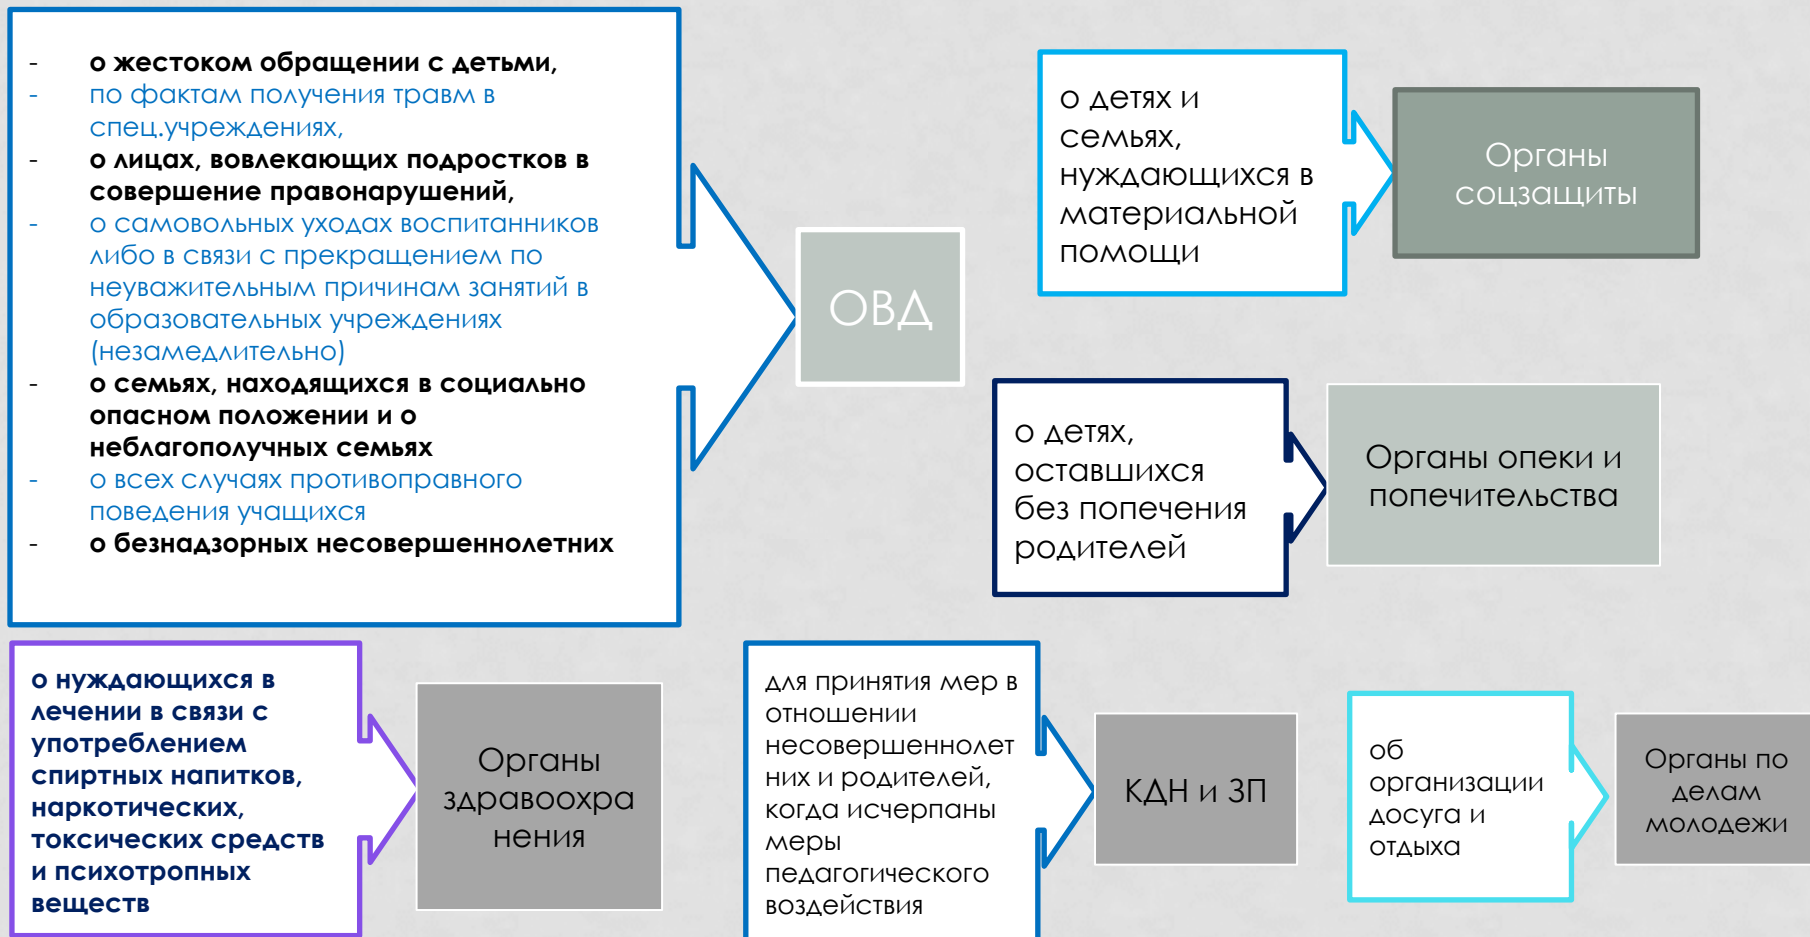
- о жестоком обращении с детьми,
- по фактам получения травм в спец.учреждениях,
- о лицах, вовлекающих подростков в совершение правонарушений,
- о самовольных уходах воспитанников либо в связи с прекращением по неуважительным причинам занятий в образовательных учреждениях (незамедлительно)
- о семьях, находящихся в социально опасном положении и о неблагополучных семьях
- о всех случаях противоправного поведения учащихся
- о безнадзорных несовершеннолетних

ОВД

о детях и семьях, нуждающихся в материальной помощи

Органы соцзащиты

о детях, оставшихся без попечения родителей

Органы опеки и попечительства

о нуждающихся в лечении в связи с употреблением спиртных напитков, наркотических, токсических средств и психотропных веществ

Органы здравоохранения

для принятия мер в отношении несовершеннолетних и родителей, когда исчерпаны меры педагогического воздействия

КДН и ЗП

об организации досуга и отдыха

Органы по делам молодежи